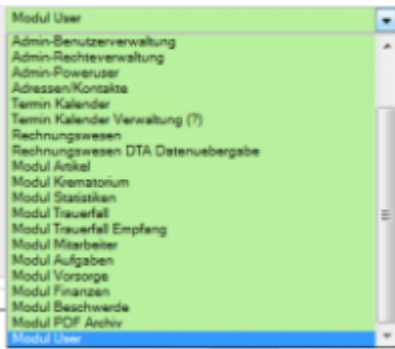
Modul User
Admin-Benutzerverwaltung
Admin-Rechteverwaltung
Admin-Poweruser
Adressen/Kontakte
Termin Kalender
Termin Kalender Verwaltung (?)
Rechnungswesen
Rechnungswesen DTA Datenuebergabe
Modul Artikel
Modul Krematorium
Modul Statistiken
Modul Trauerfall
Modul Trauerfall Empfang
Modul Mitarbeiter
Modul Aufgaben
Modul Vorsorge
Modul Finanzen
Modul Beschwerde
Modul PDF Archiv
Modul User